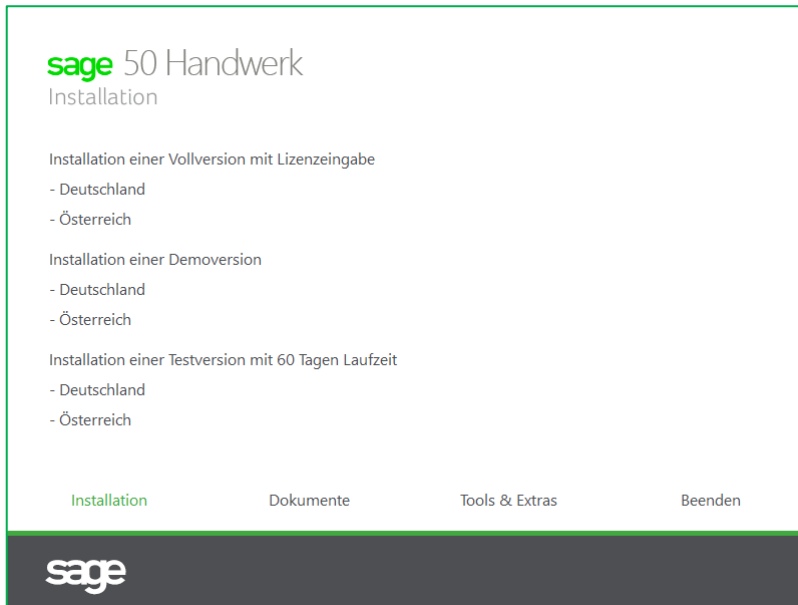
sage 50 Handwerk
Installation

Installation einer Vollversion mit Lizenzeingabe

- Deutschland

- Österreich

Installation einer Demoversion

- Deutschland

- Österreich

Installation einer Testversion mit 60 Tagen Laufzeit

- Deutschland

- Österreich

Installation Dokumente Tools & Extras Beenden

sage